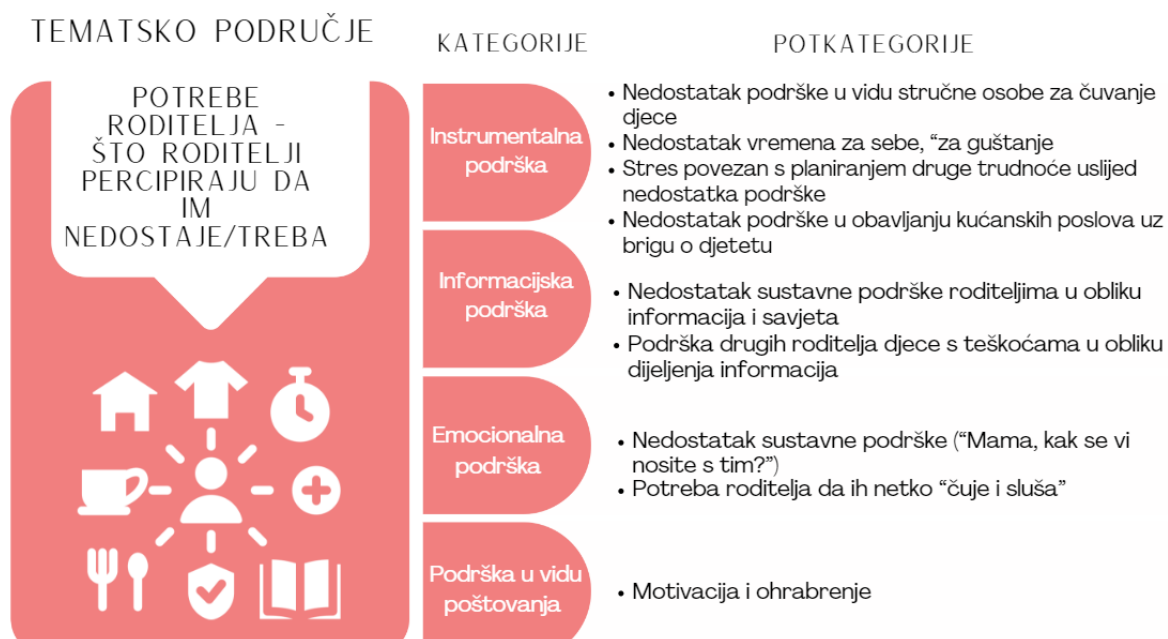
TEMATSKO PODRUČJE

KATEGORIJE

POTKATEGORIJE

POTREBE RODITELJA - ŠTO RODITELJI PERCIPIRAJU DA IM NEDOSTAJE/TREBA

Instrumentalna podrška

• Nedostatak podrške u vidu stručne osobe za čuvanje djece
• Nedostatak vremena za sebe, "za guštanje
• Stres povezan s planiranjem druge trudnoće uslijed nedostatka podrške
• Nedostatak podrške u obavljanju kućanskih poslova uz brigu o djetetu

Informacijska podrška

• Nedostatak sustavne podrške roditeljima u obliku informacija i savjeta
• Podrška drugih roditelja djece s teškoćama u obliku dijeljenja informacija

Emocionalna podrška

• Nedostatak sustavne podrške ("Mama, kak se vi nosite s tim?")
• Potreba roditelja da ih netko "čuje i sluša"

Podrška u vidu poštovanja

• Motivacija i ohrabrenje